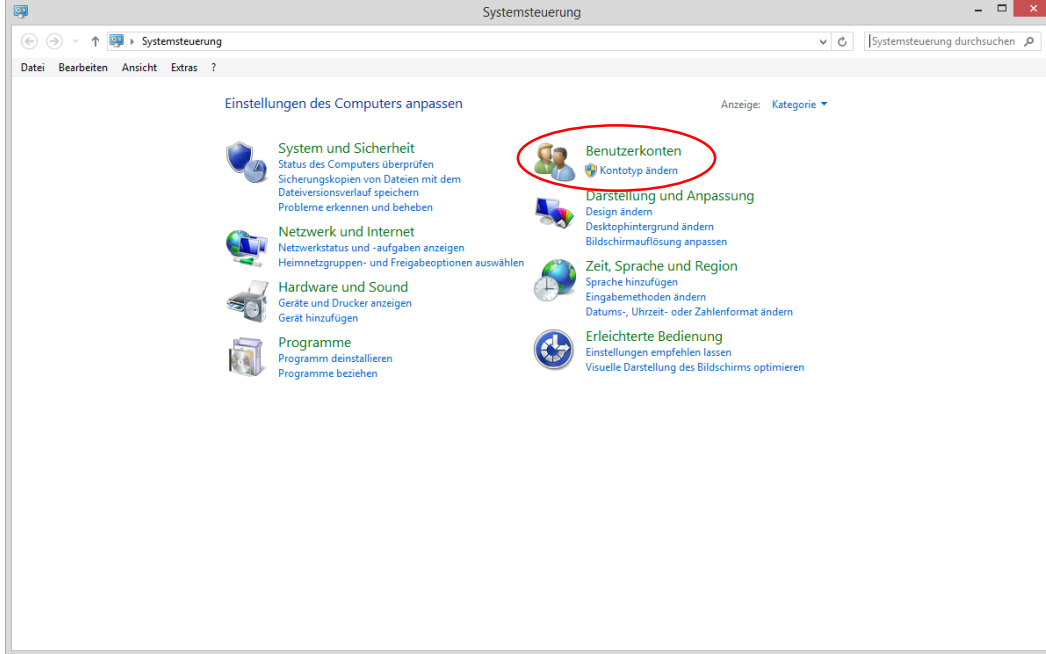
Systemsteuerung

Systemsteuerung

Systemsteuerung durchsuchen

Datei Bearbeiten Ansicht Extras ?

Einstellungen des Computers anpassen

Anzeige: Kategorie

System und Sicherheit
Status des Computers überprüfen
Sicherungskopien von Dateien mit dem Dateiversionsverlauf speichern
Probleme erkennen und beheben

Netzwerk und Internet
Netzwerkstatus und -aufgaben anzeigen
Heimnetzgruppen- und Freigabeoptionen auswählen

Hardware und Sound
Geräte und Drucker anzeigen
Gerät hinzufügen

Programme
Programm deinstallieren
Programme beziehen

Benutzerkonten
Kontotyp ändern

Darstellung und Anpassung
Design ändern
Desktophintergrund ändern
Bildschirmauflösung anpassen

Zeit, Sprache und Region
Sprache hinzufügen
Eingabemethoden ändern
Datums-, Uhrzeit- oder Zahlenformat ändern

Erleichterte Bedienung
Einstellungen empfehlen lassen
Visuelle Darstellung des Bildschirms optimieren